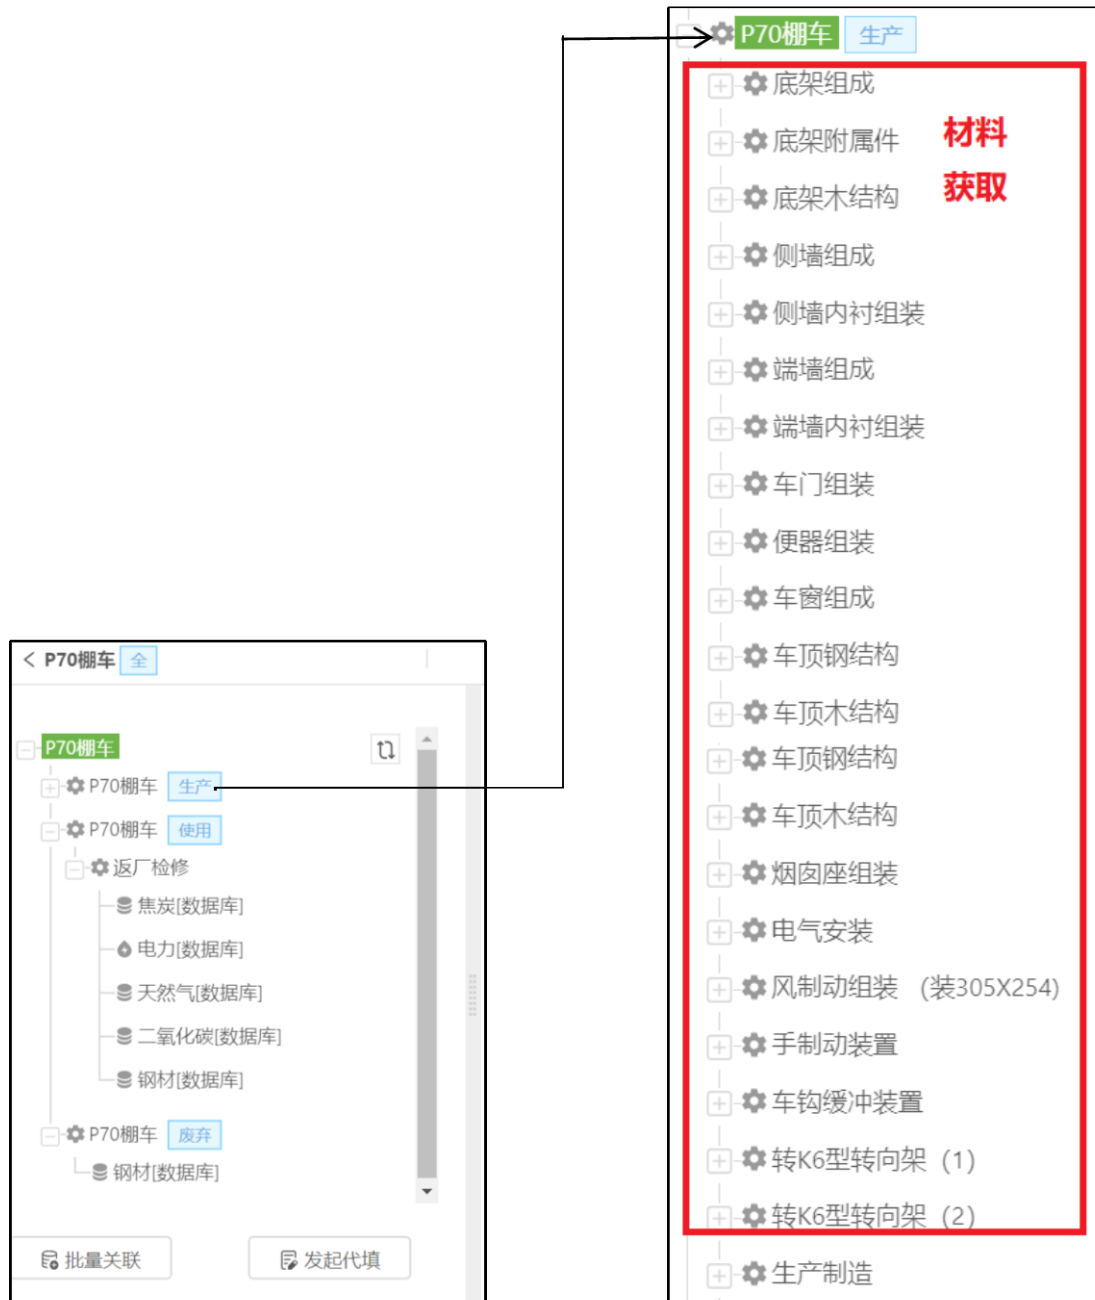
P70棚车 生产

底架组成

底架附属件

底架木结构

侧墙组成

侧墙内衬组装

端墙组成

端墙内衬组装

车门组装

便器组装

车窗组成

车顶钢结构

车顶木结构

车顶钢结构

车顶木结构

烟囱座组装

电气安装

风制动组装 (装305X254)

手制动装置

车钩缓冲装置

转K6型转向架 (1)

转K6型转向架 (2)

生产制造

材料 获取

< P70棚车 全

P70棚车

P70棚车 生产

P70棚车 使用

返厂检修

焦炭[数据库]

电力[数据库]

天然气[数据库]

二氧化碳[数据库]

钢材[数据库]

P70棚车 废弃

钢材[数据库]

批量关联

发起代填